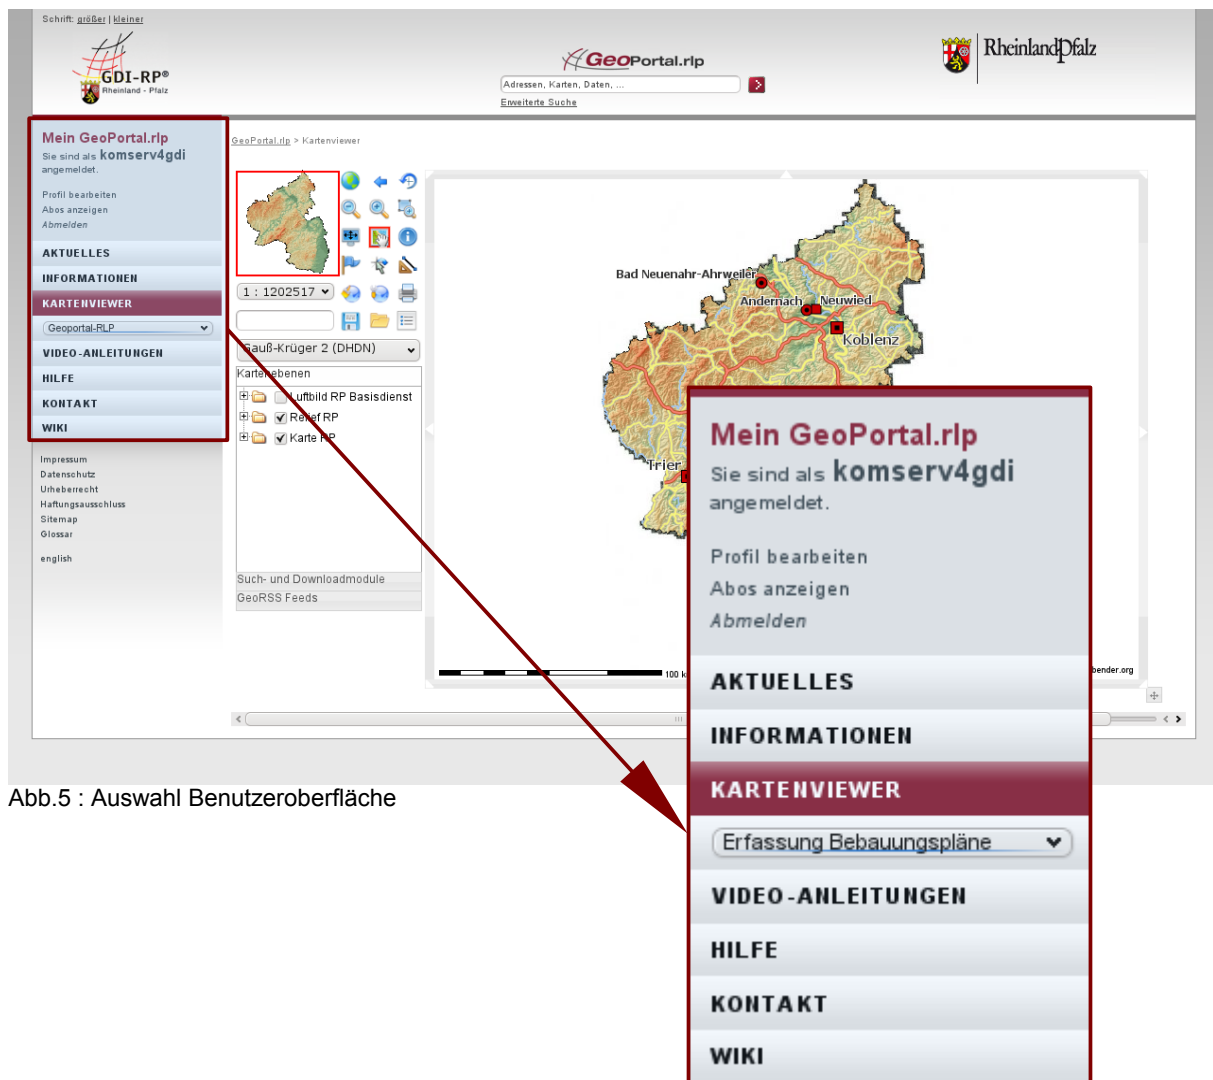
Schrift: größer | kleiner

GDI-RP®
Rheinland - Pfalz

GeoPortal.rlp

Adressen, Karten, Daten, ...

Erweiterte Suche

RheinlandPfalz

Mein GeoPortal.rlp
Sie sind als komserv4gdi angemeldet.

Profil bearbeiten
Abos anzeigen
Abmelden

AKTUELLES
INFORMATIONEN
KARTENVIEWER
Geoportal-RLP
VIDEO-ANLEITUNGEN
HILFE
KONTAKT
WIKI

Impressum
Datenschutz
Urheberrecht
Haftungsausschluss
Sitemap
Glossar

english

GeoPortal.rlp > Kartenviewer

1 : 1202517

Gauß-Krüger 2 (DHDN)

Kartenebenen
Luftbild RP Basisdienst
Relief RP
Karte RP

Such- und Downloadmodule
GeoRSS Feeds

Bad Neuenahr-Ahrweiler
Andernach
Neuwied
Koblenz
Trier

100 k

bender.org

Mein GeoPortal.rlp
Sie sind als komserv4gdi angemeldet.

Profil bearbeiten
Abos anzeigen
Abmelden

AKTUELLES
INFORMATIONEN
KARTENVIEWER
Erfassung Bebauungspläne
VIDEO-ANLEITUNGEN
HILFE
KONTAKT
WIKI

Abb.5 : Auswahl Benutzeroberfläche